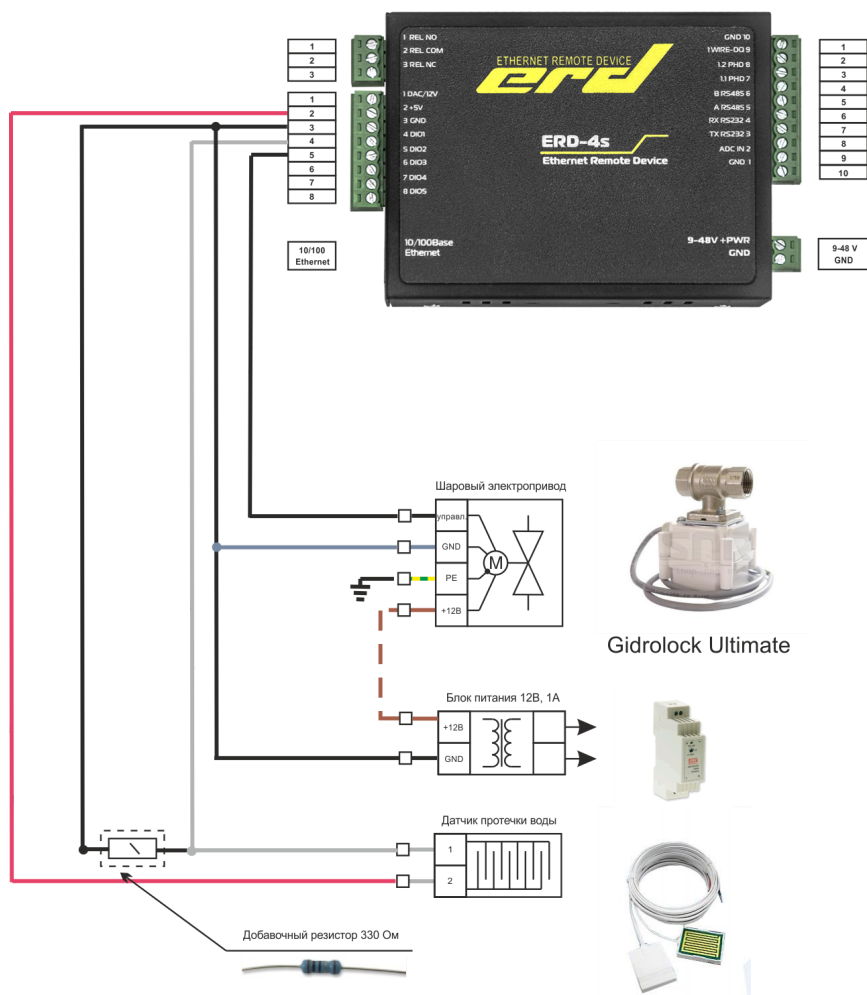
1
2
3

1 REL NO
2 REL COM
3 REL NC

ETHERNET REMOTE DEVICE
erd

GND 10
1WIRE-DQ 9
1.2 PHD 8
1.1 PHD 7
B RS485 6
A RS485 5
RX RS232 4
TX RS232 3
ADC IN 2
GND 1

1
2
3
4
5
6
7
8
9
10

1
2
3
4
5
6
7
8

1 DAC/12V
2 +5V
3 GND
4 DIO1
5 DIO2
6 DIO3
7 DIO4
8 DIO5

ERD-4s
Ethernet Remote Device

10/100 Ethernet

10/100Base Ethernet

9-48V +PWR GND

9-48 V GND

Шаровый электропривод
управл
GND
PE
+12В
M

Gidrolock Ultimate

Блок питания 12В, 1А
+12В
GND

Датчик протечки воды
1
2

Добавочный резистор 330 Ом